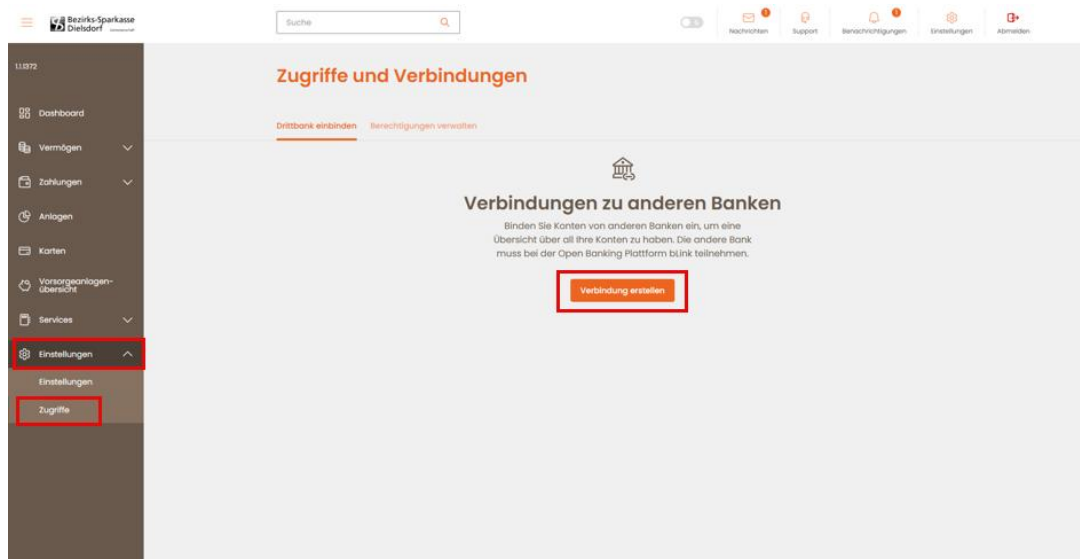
Bezirks-Sparkasse Dielsdorf

Suche

Nachrichten Support Benachrichtigungen Einstellungen Abmelden

1.1.1372

Dashboard
Vermögen
Zahlungen
Anlagen
Karten
Vorsorgeanlagen-übersicht
Services
Einstellungen
Einstellungen
Zugriffe

Zugriffe und Verbindungen

Drittbank einbinden Berechtigungen verwalten

Verbindungen zu anderen Banken

Binden Sie Konten von anderen Banken ein, um eine Übersicht über all Ihre Konten zu haben. Die andere Bank muss bei der Open Banking Plattform bLink teilnehmen.

Verbindung erstellen